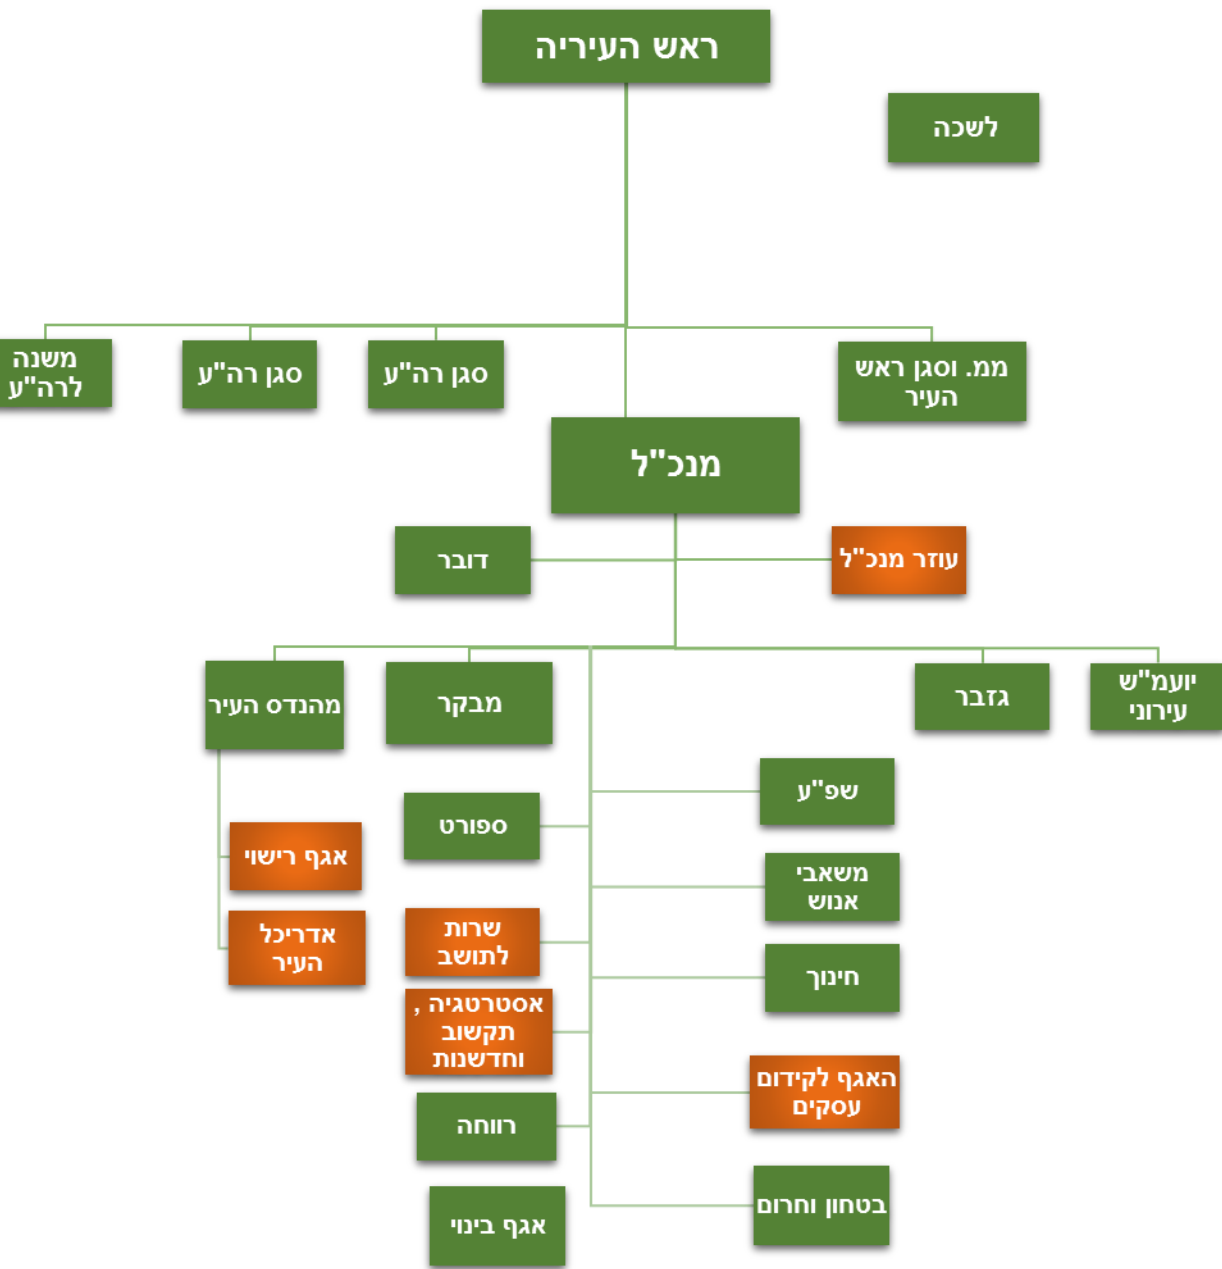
ראש העיריה

לשכה

ממ. וסגן ראש העיר

סגן רה"ע

סגן רה"ע

משנה לרה"ע

מנכ"ל

עוזר מנכ"ל

דובר

יועמ"ש עירוני

גזבר

מבקר

מהנדס העיר

שפ"ע

ספורט

אגף רישוי

משאבי אנוש

שרות לתושב

אדריכל העיר

חינוך

אסטרטגיה , תקשוב וחדשנות

האגף לקידום עסקים

רווחה

בטחון וחרום

אגף בינוי